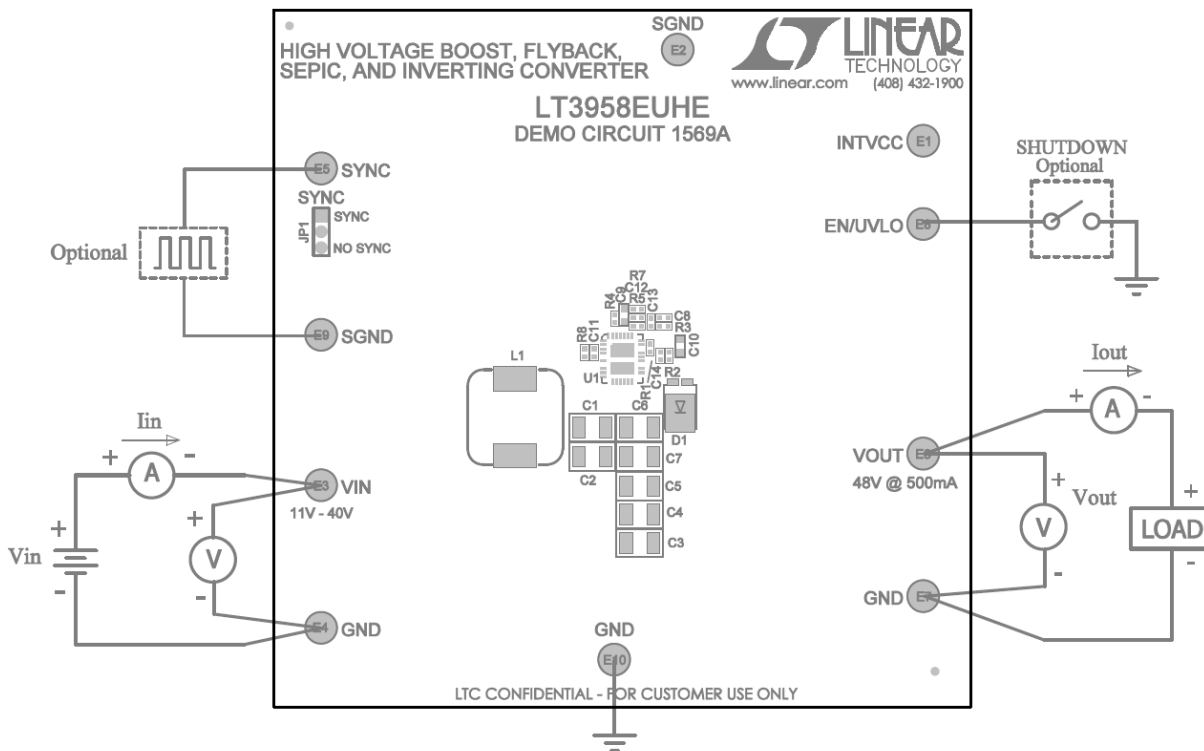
HIGH VOLTAGE BOOST, FLYBACK, SEPIC, AND INVERTING CONVERTER

SGND
E2

LINEAR TECHNOLOGY
www.linear.com (408) 432-1900

LT3958EUHE
DEMO CIRCUIT 1569A

INTVCC E1

SHUTDOWN
Optional

E5 SYNC

SYNC
JP1
SYNC
NO SYNC

EN/UVLO E8

Optional

E9 SGND

R7
R4 C9 C12
R5 C13
C8
R3
R8 C11
C10
L1
U1
R1 C14
R2
C1
C6
D1
C2
C7
C5
C4
C3

Iout
+ A -

Iin
+ A -

E3 VIN
11V - 40V

VOUT E6
48V @ 500mA

+
Vout
V
-

+
LOAD
-

+
V
-

+
Vin
-

GND E7

E4 GND

GND
E10

LTC CONFIDENTIAL - FOR CUSTOMER USE ONLY